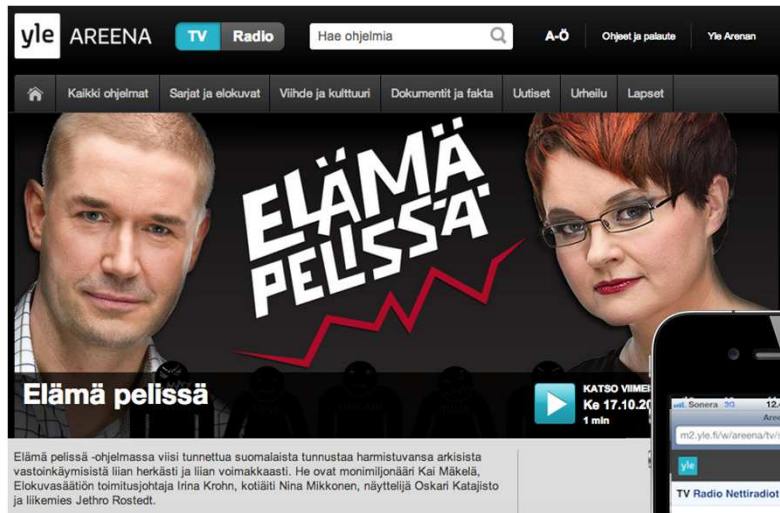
yle AREENA

TV Radio

Hae ohjelmia

A-Ö Ohjeet ja palaute Yle Arenan

Kaikki ohjelmat Sarjat ja elokuvat Viihde ja kulttuuri Dokumentit ja fakta Uutiset Urheilu Lapset

ELÄMÄ PELISSÄ

Elämä pelissä

KATSO VIIMEI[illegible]
Ke 17.10.20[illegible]
1 min

Elämä pelissä -ohjelmassa viisi tunnettua suomalaista tunnustaa harmistuvansa arkisista vastoinkäymisistä liian herkästi ja liian voimakkaasti. He ovat monimiljonääri Kai Mäkelä, Elokuvasäätiön toimitusjohtaja Irina Krohn, kotiäiti Nina Mikkonen, näyttelijä Oskari Katajisto ja liikemies Jethro Rostedt.

Sonera 3G 12.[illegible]
Are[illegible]
m2.yle.fi/w/areena/tv/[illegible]
yle
TV Radio Nettiradiot